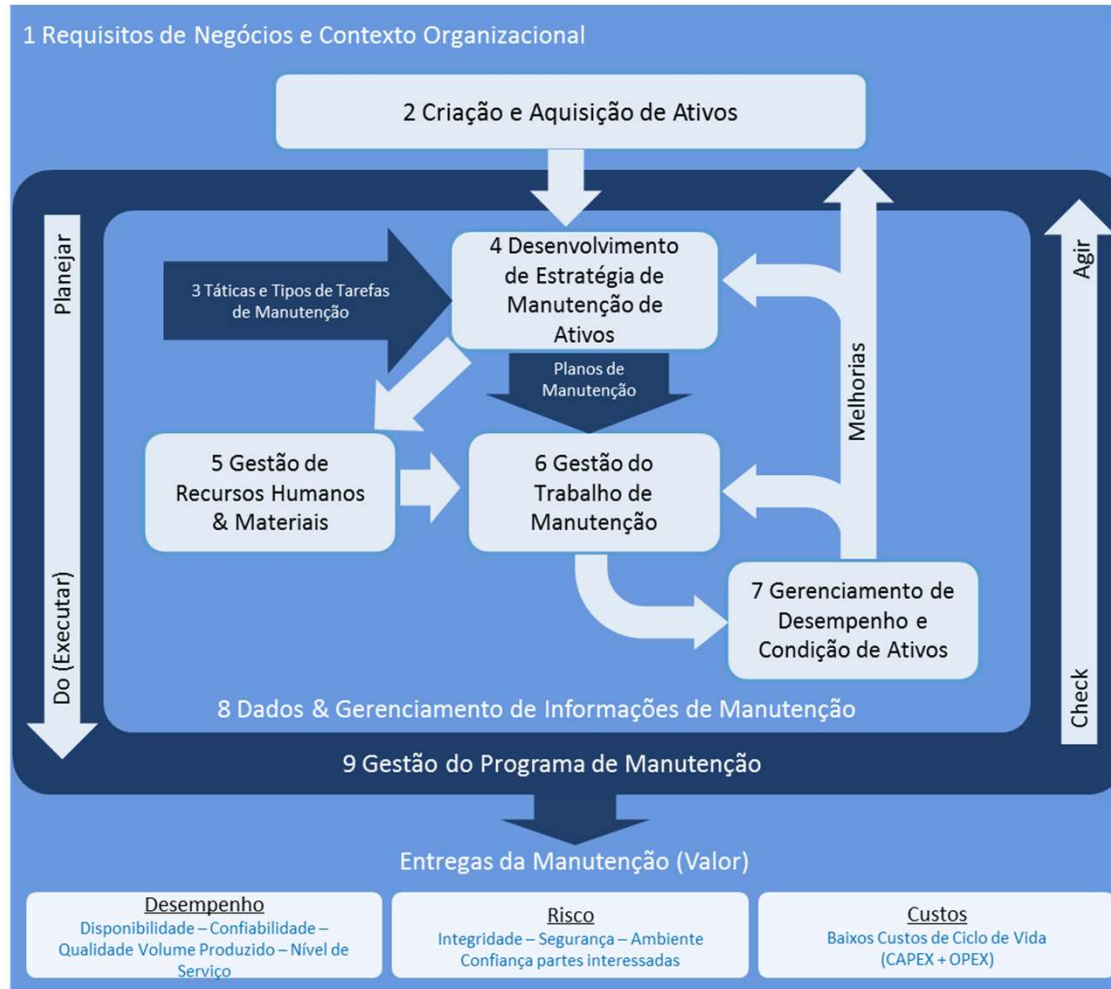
1 Requisitos de Negócios e Contexto Organizacional

2 Criação e Aquisição de Ativos

Planejar

3 Táticas e Tipos de Tarefas de Manutenção

4 Desenvolvimento de Estratégia de Manutenção de Ativos

Planos de Manutenção

Melhorias

Agir

5 Gestão de Recursos Humanos & Materiais

6 Gestão do Trabalho de Manutenção

7 Gerenciamento de Desempenho e Condição de Ativos

Do (Executar)

Check

8 Dados & Gerenciamento de Informações de Manutenção

9 Gestão do Programa de Manutenção

Entregas da Manutenção (Valor)

Desempenho
Disponibilidade – Confiabilidade – Qualidade Volume Produzido – Nível de Serviço

Risco
Integridade – Segurança – Ambiente
Confiança partes interessadas

Custos
Baixos Custos de Ciclo de Vida
(CAPEX + OPEX)